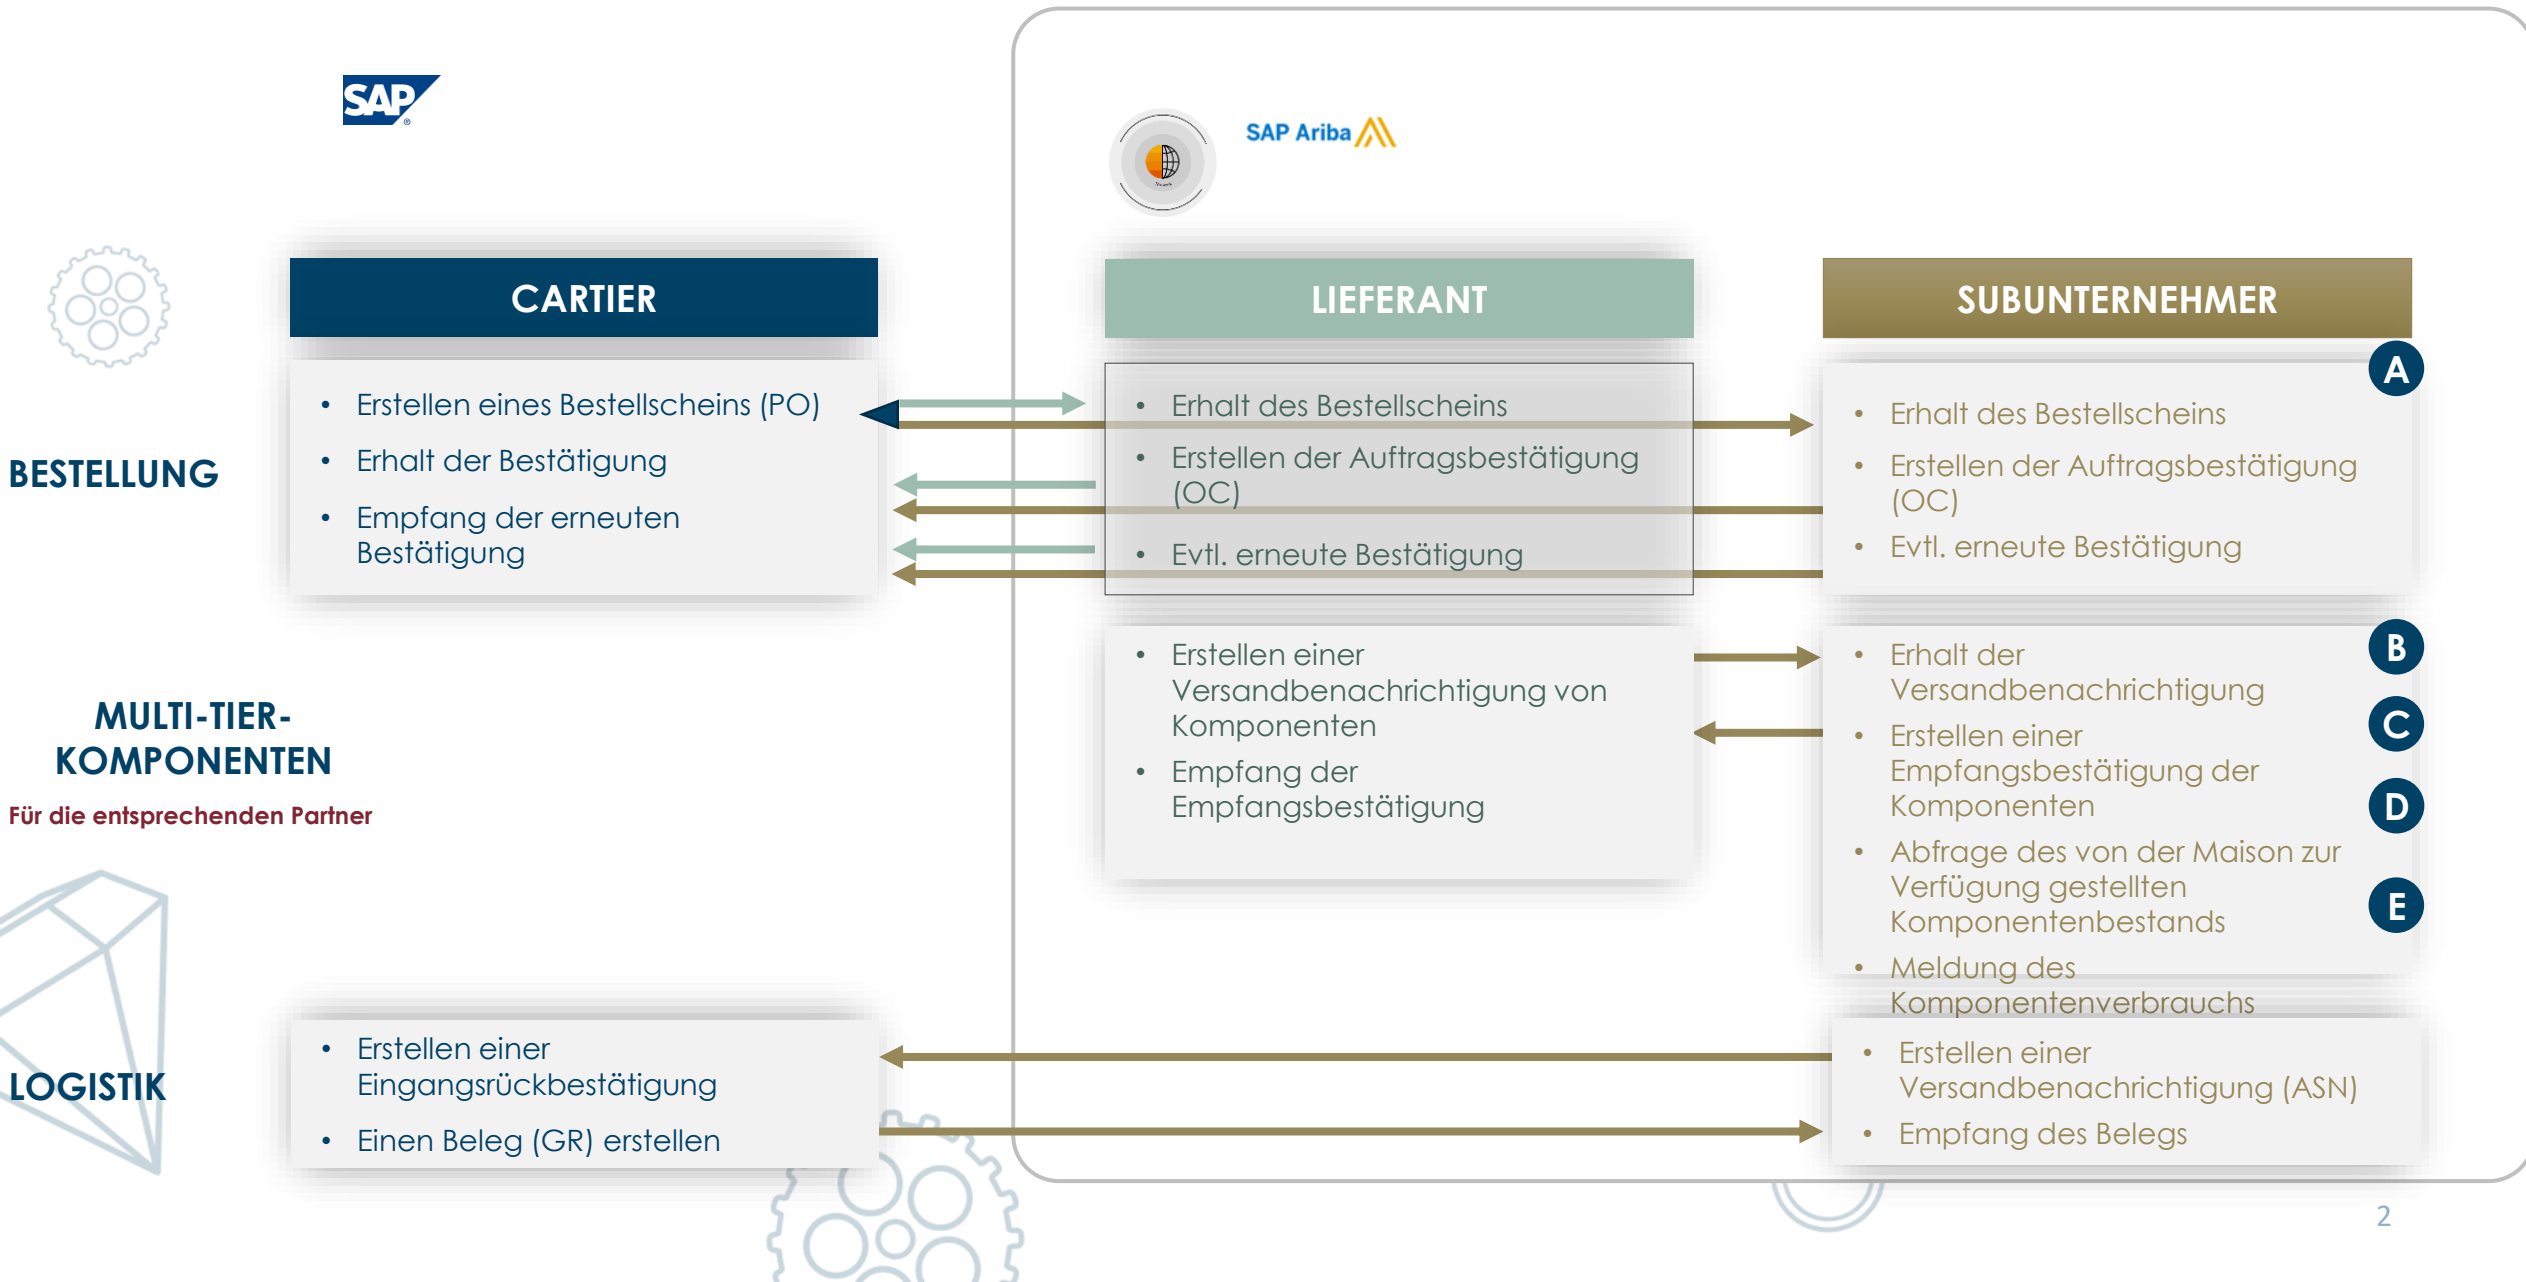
SAP

SAP Ariba

CARTIER

LIEFERANT

SUBUNTERNEHMER

BESTELLUNG

- Erstellen eines Bestellscheins (PO)
- Erhalt der Bestätigung
- Empfang der erneuten Bestätigung

- Erhalt des Bestellscheins
- Erstellen der Auftragsbestätigung (OC)
- Evtl. erneute Bestätigung

A

- Erhalt des Bestellscheins
- Erstellen der Auftragsbestätigung (OC)
- Evtl. erneute Bestätigung

MULTI-TIER-KOMPONENTEN

Für die entsprechenden Partner

- Erstellen einer Versandbenachrichtigung von Komponenten
- Empfang der Empfangsbestätigung

B

C

D

E

- Erhalt der Versandbenachrichtigung
- Erstellen einer Empfangsbestätigung der Komponenten
- Abfrage des von der Maison zur Verfügung gestellten Komponentenbestands
- Meldung des Komponentenverbrauchs

LOGISTIK

- Erstellen einer Eingangsrückbestätigung
- Einen Beleg (GR) erstellen

- Erstellen einer Versandbenachrichtigung (ASN)
- Empfang des Belegs

2